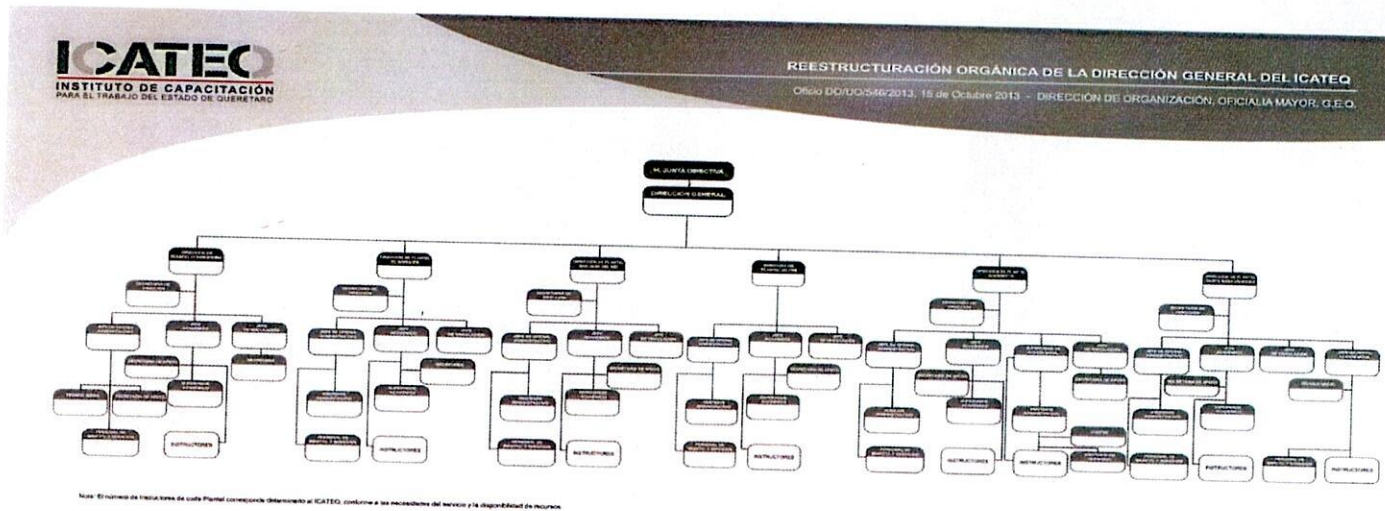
ICATEQ
INSTITUTO DE CAPACITACIÓN
PARA EL TRABAJO DEL ESTADO DE QUERÉTARO

REESTRUCTURACIÓN ORGÁNICA DE LA DIRECCIÓN GENERAL DEL ICATEQ
Oficio DO/UO/546/2013, 15 de Octubre 2013 - DIRECCIÓN DE ORGANIZACIÓN, OFICIALIA MAYOR, G.E.Q.

H. JUNTA DIRECTIVA
DIRECCIÓN GENERAL

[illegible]

INSTRUCTORES
INSTRUCTORES
INSTRUCTORES
INSTRUCTORES
INSTRUCTORES
INSTRUCTORES
INSTRUCTORES
INSTRUCTORES

Nota: El número de Instructores de cada Plantel corresponde únicamente al ICATEQ, conforme a las necesidades del servicio y la disponibilidad de recursos.